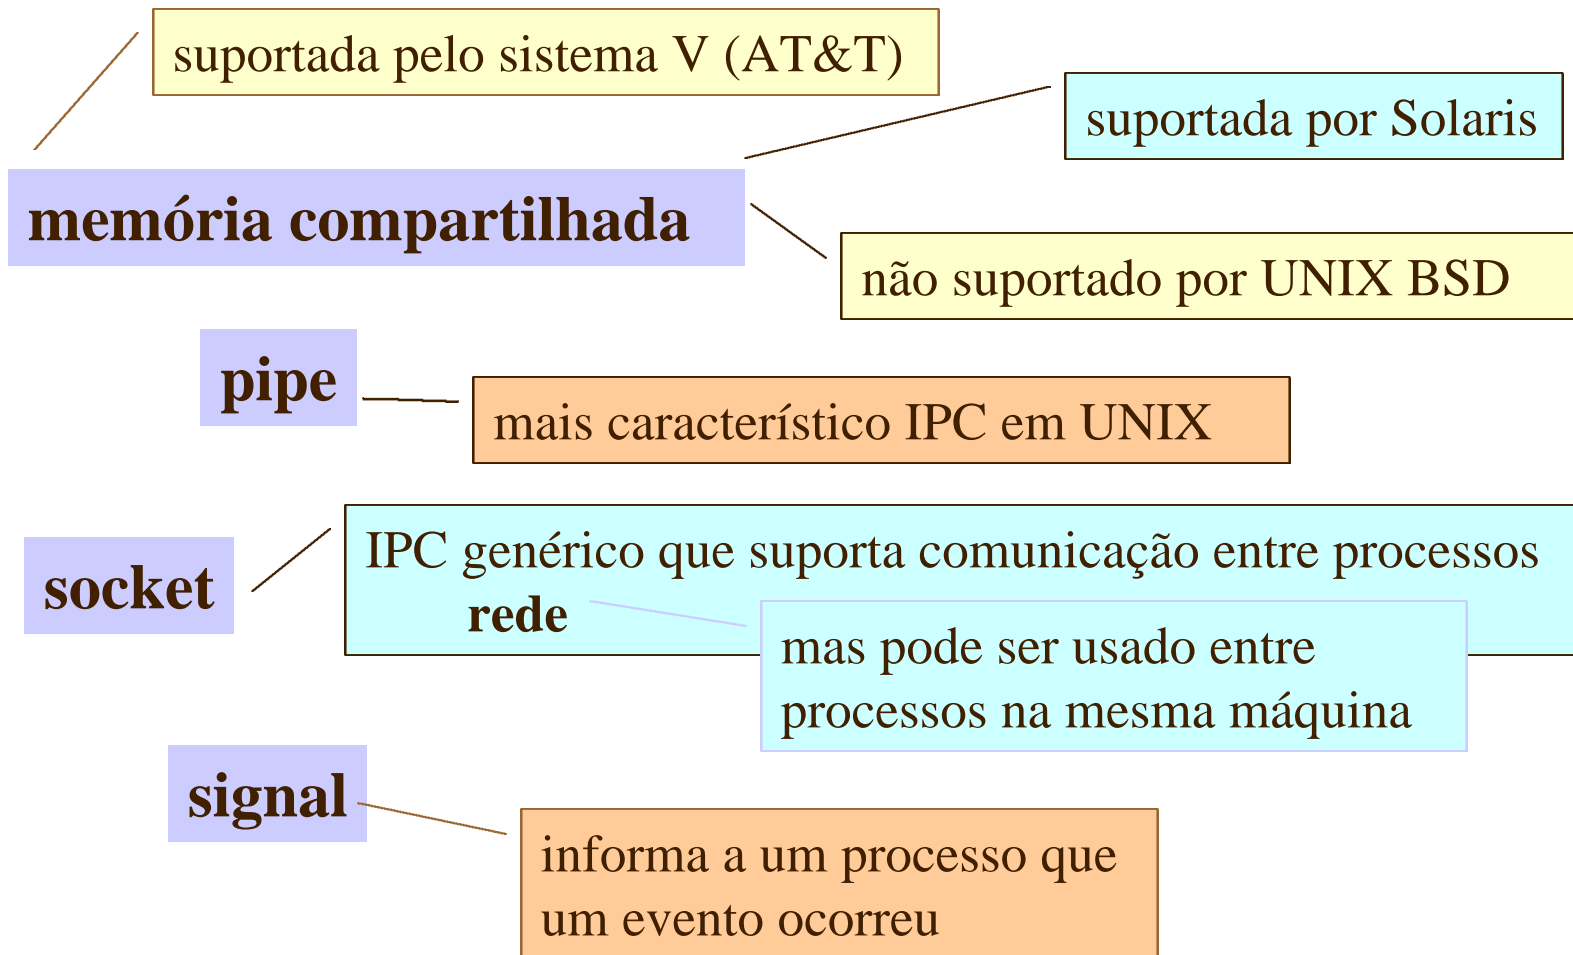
suportada pelo sistema V (AT&T)

suportada por Solaris

memória compartilhada

não suportado por UNIX BSD

pipe

mais característico IPC em UNIX

socket

IPC genérico que suporta comunicação entre processos rede

mas pode ser usado entre processos na mesma máquina

signal

informa a um processo que um evento ocorreu